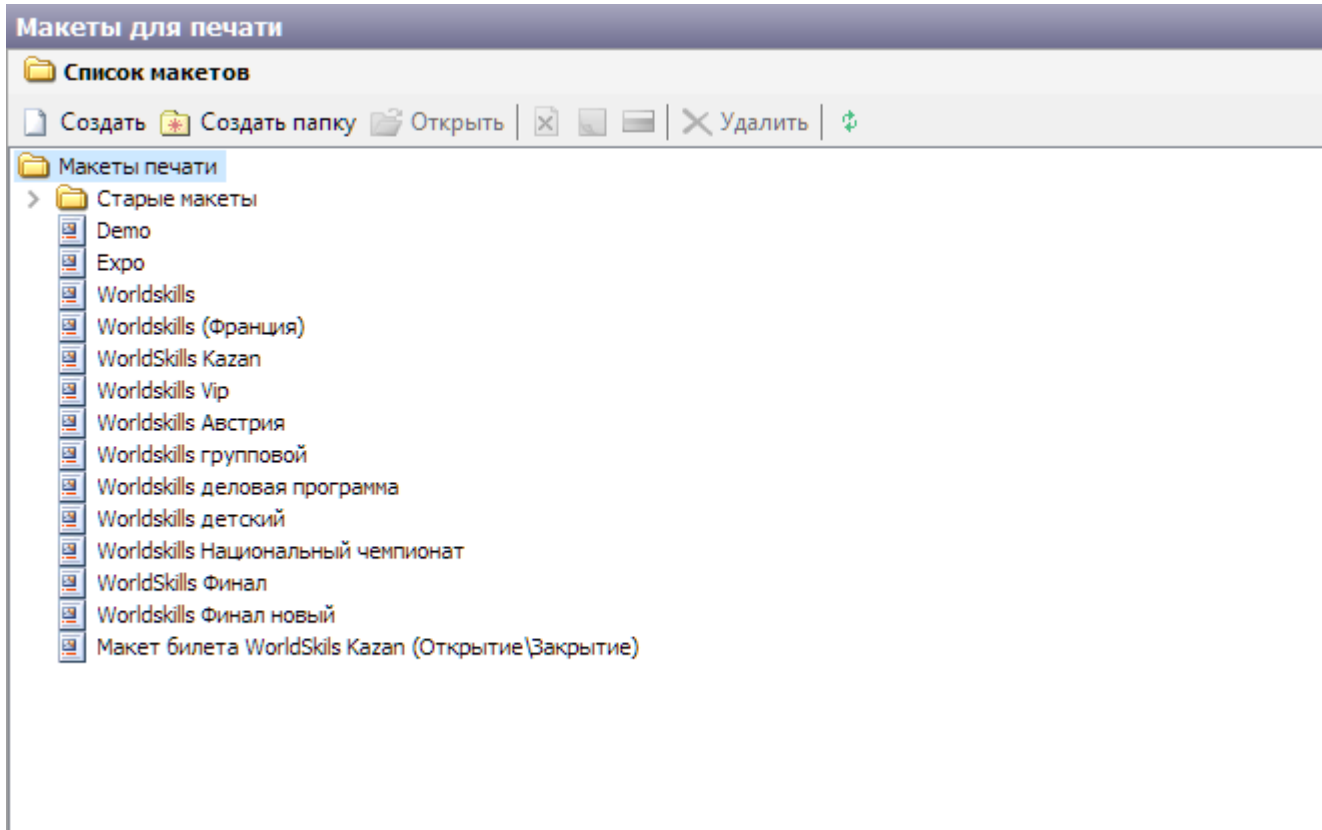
Макеты для печати

Список макетов

Создать Создать папку Открыть Удалить

Макеты печати
Старые макеты
Demo
Expo
Worldskills
Worldskills (Франция)
WorldSkills Kazan
Worldskills Vip
Worldskills Австрия
Worldskills групповой
Worldskills деловая программа
Worldskills детский
Worldskills Национальный чемпионат
WorldSkills Финал
Worldskills Финал новый
Макет билета WorldSkils Kazan (Открытие\Закрытие)